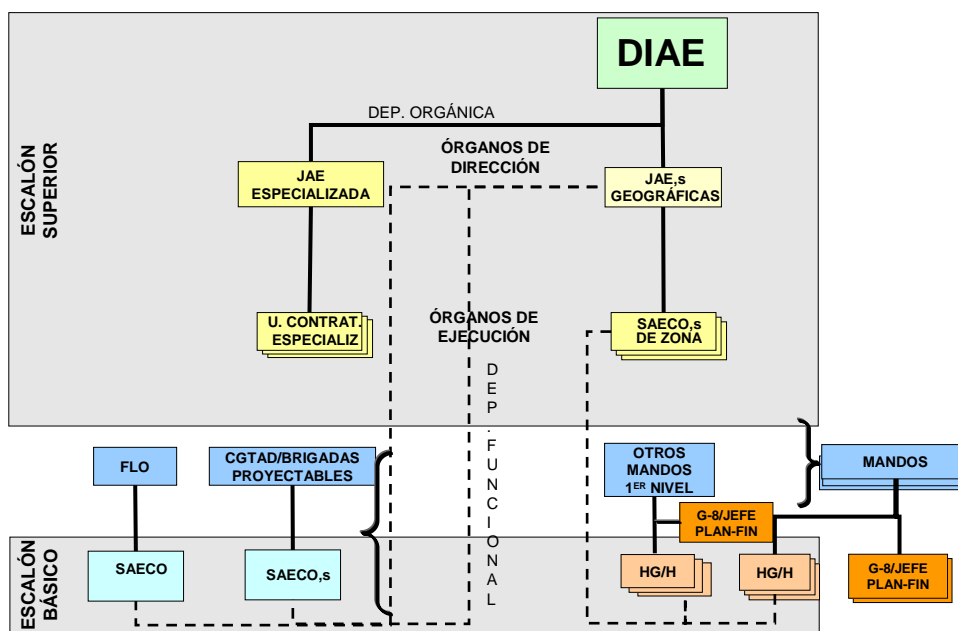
ESCALÓN SUPERIOR

DIAE

DEP. ORGÁNICA

ÓRGANOS DE DIRECCIÓN

JAE ESPECIALIZADA

JAE,s GEOGRÁFICAS

ÓRGANOS DE EJECUCIÓN

U. CONTRAT. ESPECIALIZ

SAECO,s DE ZONA

DEP. FUNCIONAL

FLO

CGTAD/BRIGADAS PROYECTABLES

OTROS MANDOS 1ER NIVEL

MANDOS

G-8/JEFE PLAN-FIN

ESCALÓN BÁSICO

SAECO

SAECO,s

HG/H

HG/H

G-8/JEFE PLAN-FIN